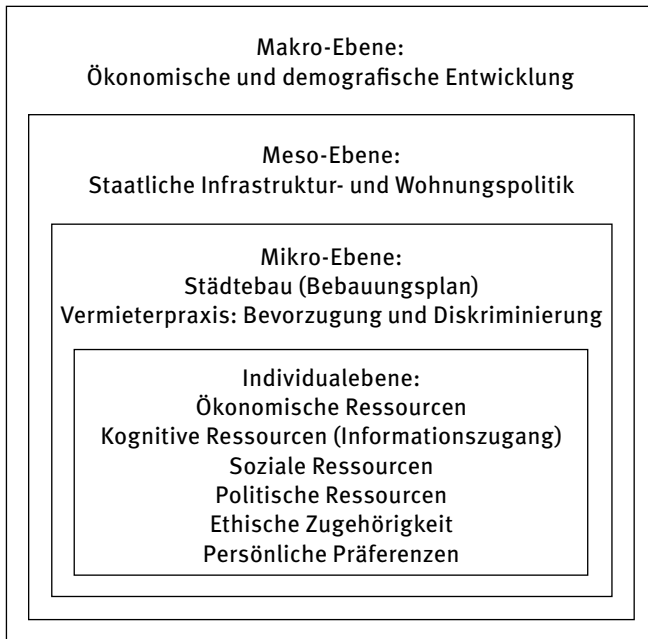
Makro-Ebene:
Ökonomische und demografische Entwicklung

Meso-Ebene:
Staatliche Infrastruktur- und Wohnungspolitik

Mikro-Ebene:
Städtebau (Bebauungsplan)
Vermieterpraxis: Bevorzugung und Diskriminierung

Individualebene:
Ökonomische Ressourcen
Kognitive Ressourcen (Informationszugang)
Soziale Ressourcen
Politische Ressourcen
Ethische Zugehörigkeit
Persönliche Präferenzen